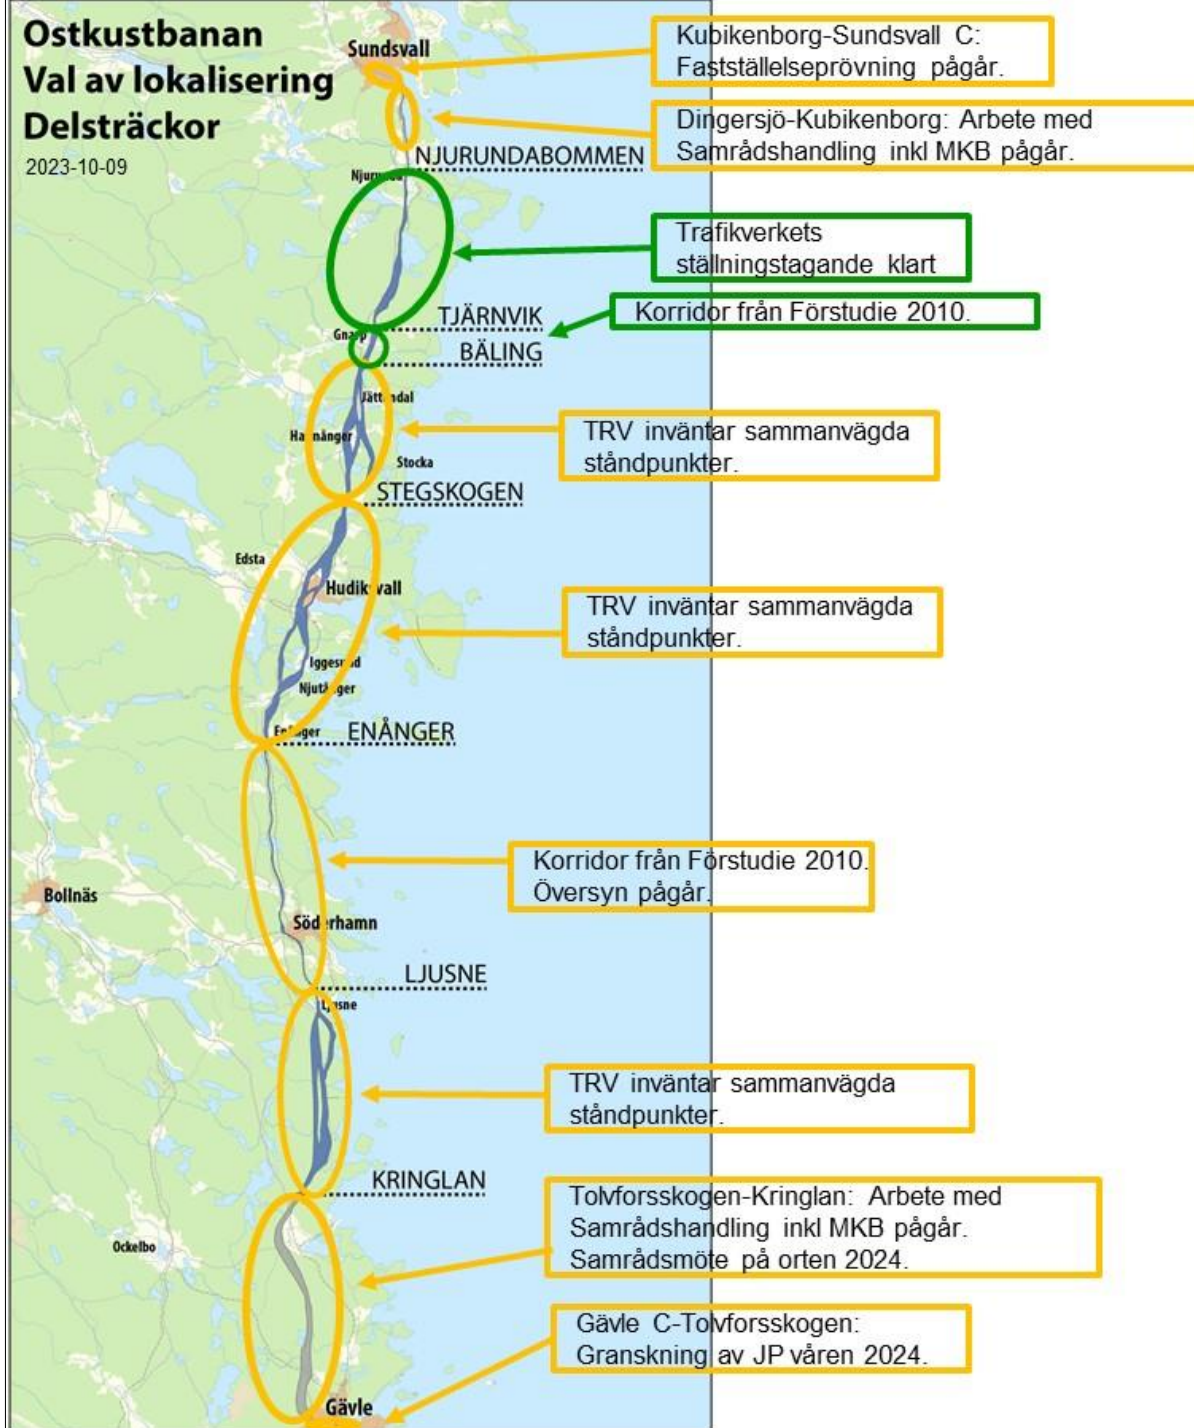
Ostkustbanan
Val av lokalisering
Delsträckor
2023-10-09

Sundsvall

Kubikenborg-Sundsvall C: Fastställelseprövning pågår.

Dingersjö-Kubikenborg: Arbete med Samrådshandling inkl MKB pågår.

NJURUNDABOMMEN

Njurunda

Trafikverkets ställningstagande klart

TJÄRNVIK

Korridor från Förstudie 2010.

Gnarp

BÄLING

Jättendal

Harmånger

Stocka

TRV inväntar sammanvägda ståndpunkter.

STEGSKOGEN

Edsta

Hudiksvall

TRV inväntar sammanvägda ståndpunkter.

Iggesund

Njutånger

Enånger

ENÅNGER

Korridor från Förstudie 2010. Översyn pågår.

Bollnäs

Söderhamn

LJUSNE

Ljusne

TRV inväntar sammanvägda ståndpunkter.

KRINGLAN

Tolvforsskogen-Kringlan: Arbete med Samrådshandling inkl MKB pågår. Samrådsmöte på orten 2024.

Ockelbo

Gävle C-Tolvforsskogen: Granskning av JP våren 2024.

Gävle